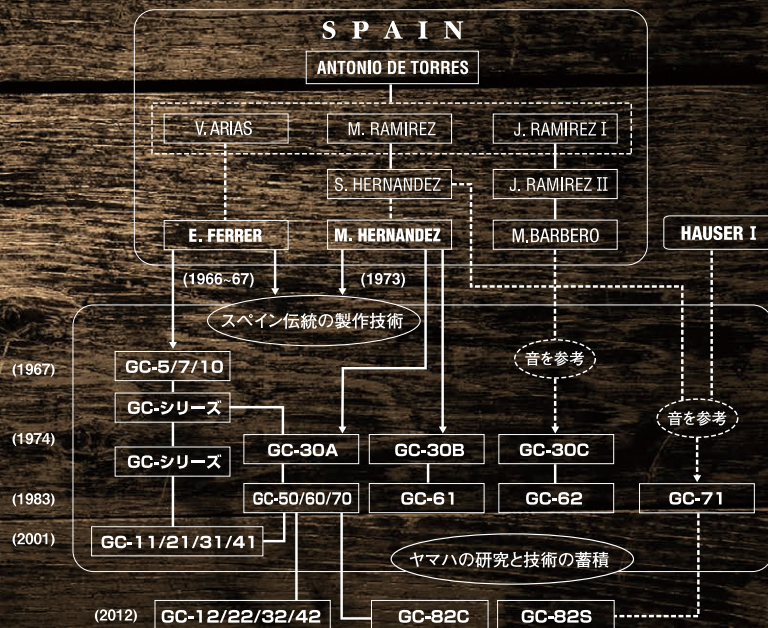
SPAIN

ANTONIO DE TORRES

V. ARIAS

M. RAMIREZ

J. RAMIREZ I

S. HERNANDEZ

J. RAMIREZ II

E. FERRER

M. HERNANDEZ

M.BARBERO

HAUSER I

(1966~67)

(1973)

スペイン伝統の製作技術

音を参考

音を参考

(1967)

GC-5/7/10

GC-シリーズ

(1974)

GC-シリーズ

GC-30A

GC-30B

GC-30C

(1983)

GC-50/60/70

GC-61

GC-62

GC-71

(2001)

GC-11/21/31/41

ヤマハの研究と技術の蓄積

(2012)

GC-12/22/32/42

GC-82C

GC-82S